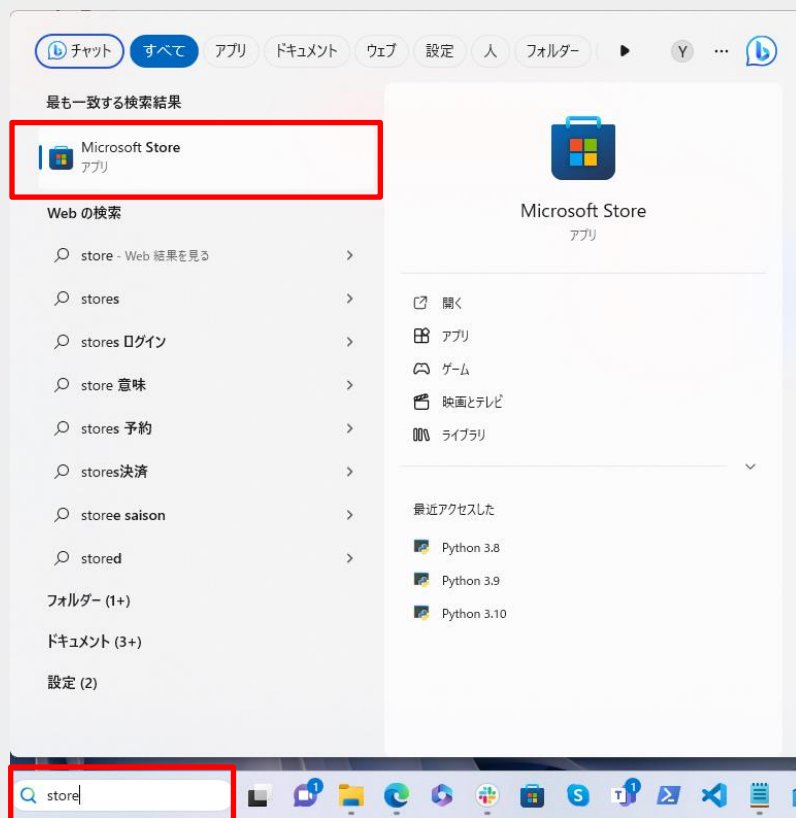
チャット すべて アプリ ドキュメント ウェブ 設定 人 フォルダー Y ···

最も一致する検索結果

Microsoft Store
アプリ

Web の検索

store - Web 結果を見る

stores

stores ログイン

store 意味

stores 予約

stores決済

storee saison

stored

フォルダー (1+)

ドキュメント (3+)

設定 (2)

Microsoft Store
アプリ

開く

アプリ

ゲーム

映画とテレビ

ライブラリ

最近アクセスした

Python 3.8

Python 3.9

Python 3.10

store

1

1